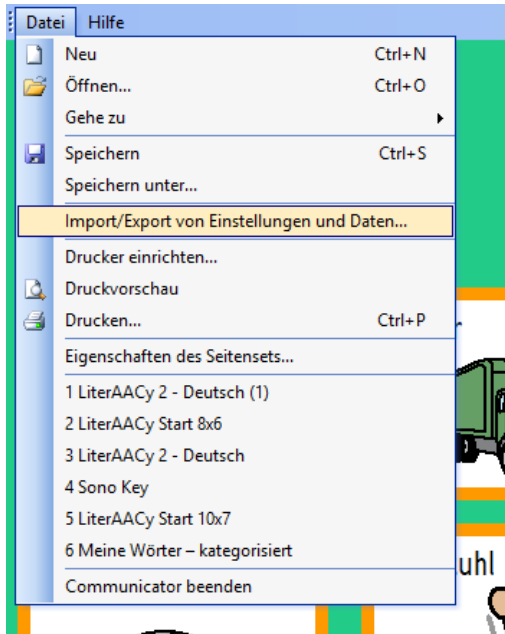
Datei Hilfe

Neu Ctrl+N
Öffnen... Ctrl+O
Gehe zu
Speichern Ctrl+S
Speichern unter...
Import/Export von Einstellungen und Daten...
Drucker einrichten...
Druckvorschau
Drucken... Ctrl+P
Eigenschaften des Seitensets...
1 LiterAACy 2 - Deutsch (1)
2 LiterAACy Start 8x6
3 LiterAACy 2 - Deutsch
4 Sono Key
5 LiterAACy Start 10x7
6 Meine Wörter – kategorisiert
Communicator beenden

uhl